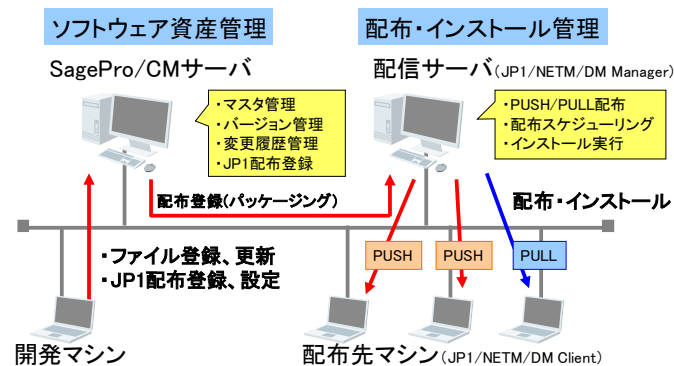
ソフトウェア資産管理

配布・インストール管理

SagePro/CMサーバ

配信サーバ(JP1/NETM/DM Manager)

・マスタ管理
・バージョン管理
・変更履歴管理
・JP1配布登録

・PUSH/PULL配布
・配布スケジューリング
・インストール実行

配布登録(パッケージング)

配布・インストール

・ファイル登録、更新
・JP1配布登録、設定

PUSH

PUSH

PULL

開発マシン

配布先マシン(JP1/NETM/DM Client)